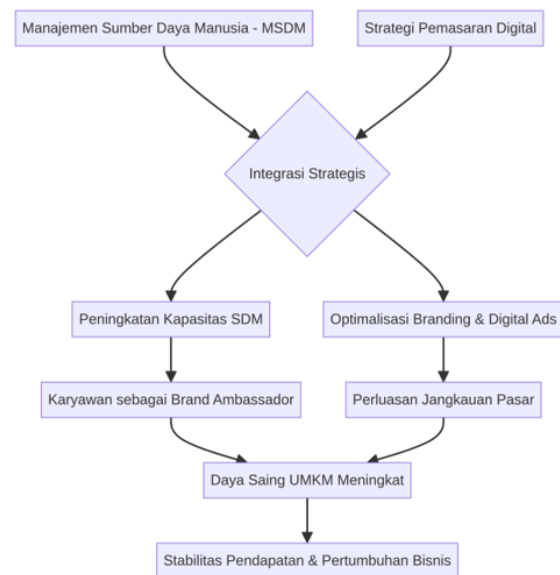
Manajemen Sumber Daya Manusia - MSDM

Strategi Pemasaran Digital

Integrasi Strategis

Peningkatan Kapasitas SDM

Optimalisasi Branding & Digital Ads

Karyawan sebagai Brand Ambassador

Perluasan Jangkauan Pasar

Daya Saing UMKM Meningkat

Stabilitas Pendapatan & Pertumbuhan Bisnis